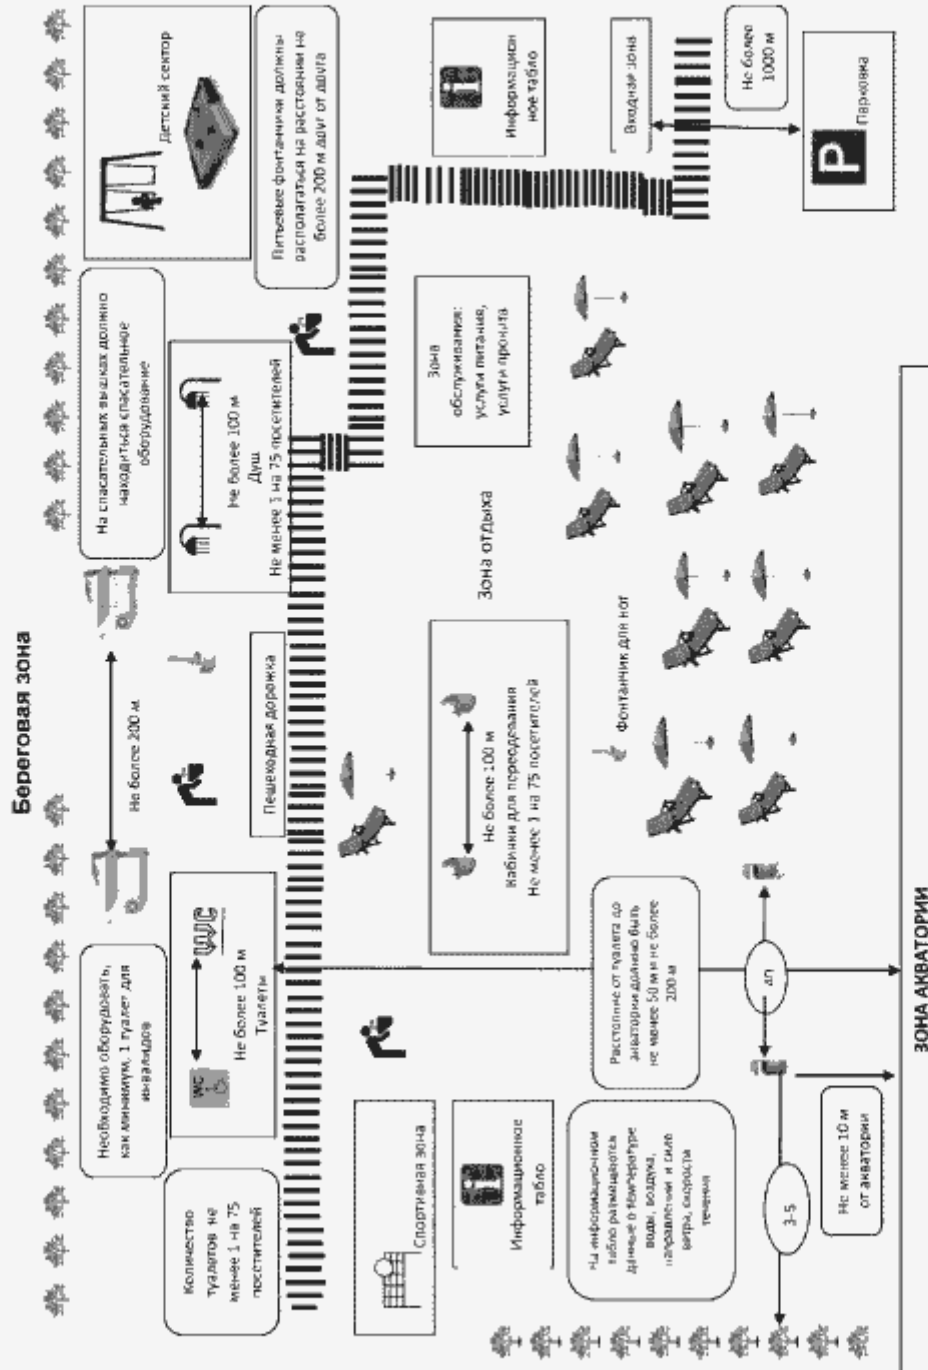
Береговая зона

Детский сектор

Питьевые фонтанчики должны располагаться на расстоянии не более 200 м друг от друга

Информационное табло

Входная зона

Не более 1000 м

Парковка

На спасательных вышках должно находиться спасательное оборудование

Не более 100 м
Душ
Не менее 1 на 75 посетителей

Зона обслуживания: услуги питания, услуги проката

Зона отдыха

Не более 200 м

Пешеходная дорожка

Не более 100 м
Кабины для переодевания
Не менее 1 на 75 посетителей

Фонтанчик для ног

Необходимо оборудовать, как минимум, 1 туалет для инвалидов

WC

Не более 100 м
Туалеты

Расстояние от туалета до акватории должно быть не менее 50 м и не более 200 м

40

Количество туалетов не менее 1 на 75 посетителей

Спортивная зона

Информационное табло

На информационном табло размещаются данные о температуре воды, воздуха, направлении и силе ветра, скорости течения

3-5

Не менее 10 м от акватории

ЗОНА АКВАТОРИИ